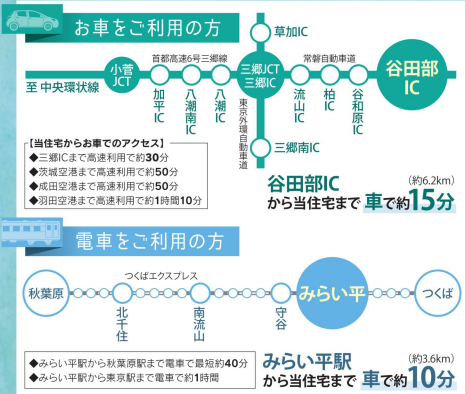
お車をご利用の方

草加IC

首都高速6号三郷線

常磐自動車道

小菅JCT

三郷JCT
三郷IC

谷田部IC

至 中央環状線

加平IC

八潮南IC

八潮IC

流山IC

柏IC

谷和原IC

東京外環自動車道

三郷南IC

【当住宅からお車でのアクセス】
◆三郷ICまで高速利用で約30分
◆茨城空港まで高速利用で約50分
◆成田空港まで高速利用で約50分
◆羽田空港まで高速利用で約1時間10分

谷田部IC
から当住宅まで 車で約15分 (約6.2km)

電車をご利用の方

つくばエクスプレス

秋葉原

北千住

南流山

守谷

みらい平

つくば

◆みらい平駅から秋葉原駅まで電車で最短約40分
◆みらい平駅から東京駅まで電車で約1時間

みらい平駅
から当住宅まで 車で約10分 (約3.6km)